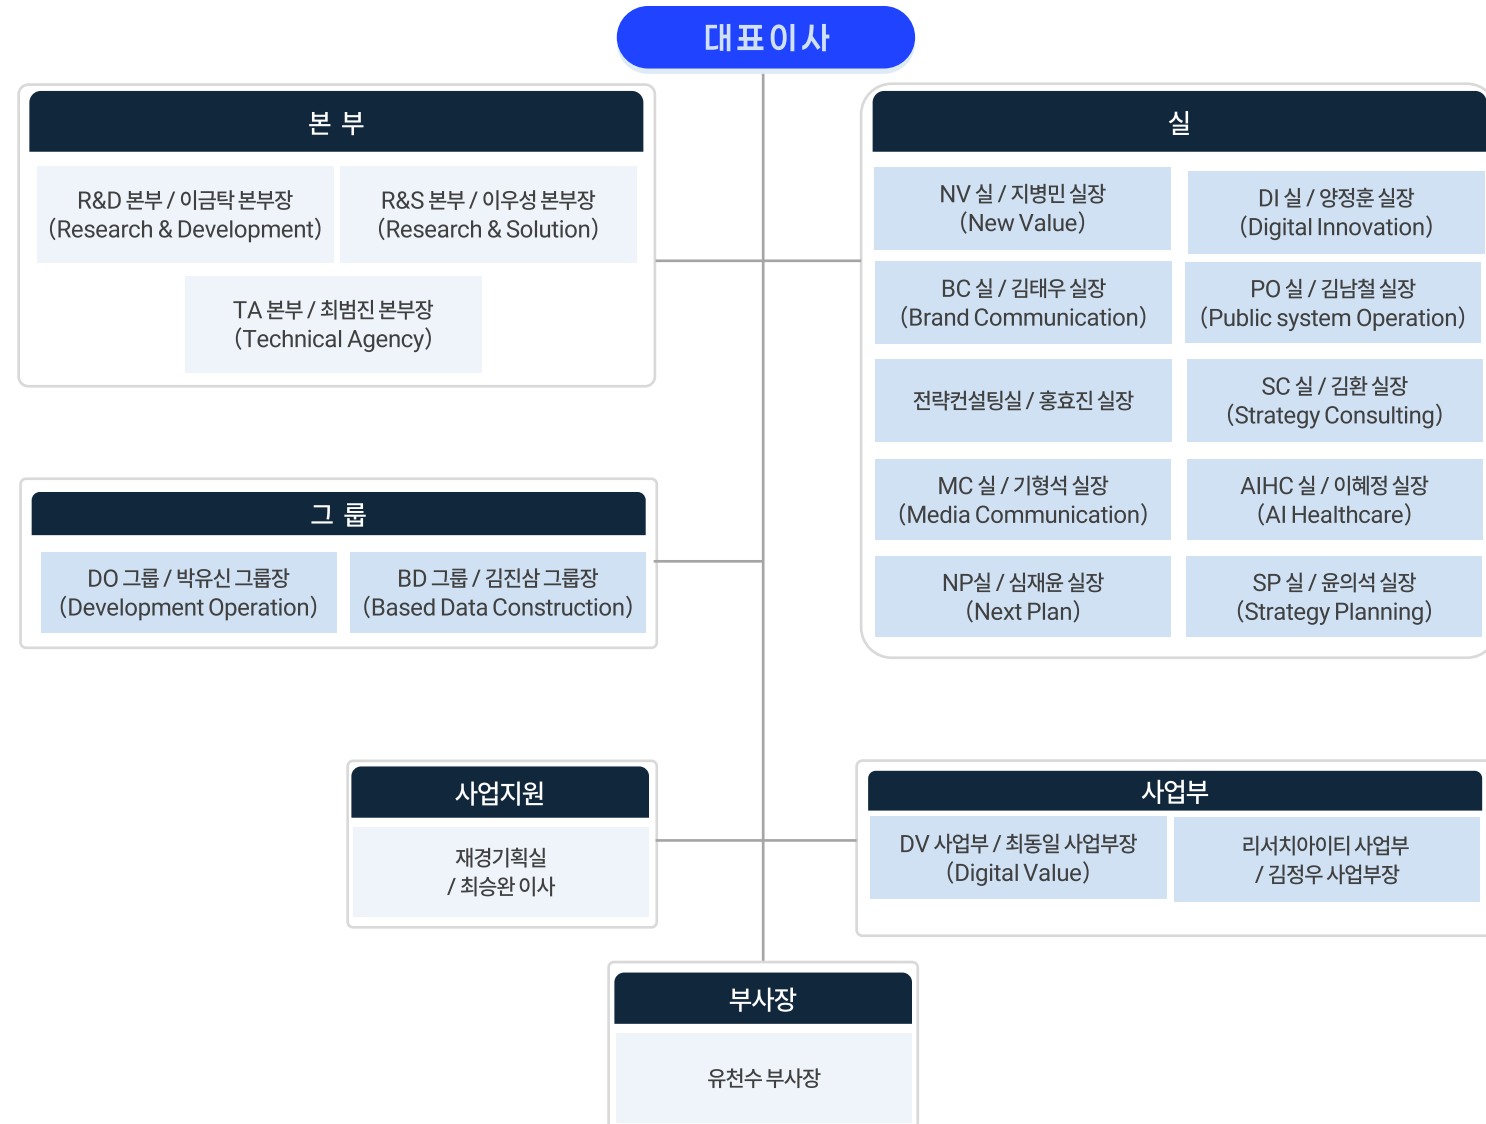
대표이사

본 부

R&D 본부 / 이금탁 본부장
(Research & Development)

R&S 본부 / 이우성 본부장
(Research & Solution)

TA 본부 / 최범진 본부장
(Technical Agency)

실

NV 실 / 지병민 실장
(New Value)

DI 실 / 양정훈 실장
(Digital Innovation)

BC 실 / 김태우 실장
(Brand Communication)

PO 실 / 김남철 실장
(Public system Operation)

전략컨설팅실 / 홍효진 실장

SC 실 / 김환 실장
(Strategy Consulting)

MC 실 / 기형석 실장
(Media Communication)

AIHC 실 / 이혜정 실장
(AI Healthcare)

NP실 / 심재윤 실장
(Next Plan)

SP 실 / 윤의석 실장
(Strategy Planning)

그 룹

DO 그룹 / 박유신 그룹장
(Development Operation)

BD 그룹 / 김진삼 그룹장
(Based Data Construction)

사업지원

재경기획실
/ 최승완 이사

사업부

DV 사업부 / 최동일 사업부장
(Digital Value)

리서치아이티 사업부
/ 김정우 사업부장

부사장

유천수 부사장